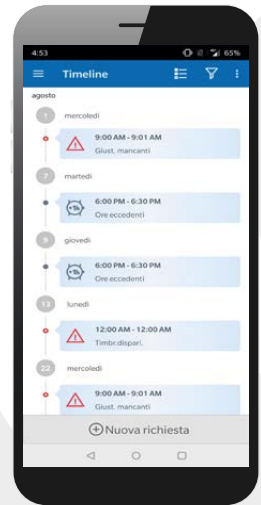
4:53
65%

Timeline

agosto

1 mercoledì
9:00 AM - 9:01 AM
Giust. mancanti

7 martedì
6:00 PM - 6:30 PM
Ore eccedenti

9 giovedì
6:00 PM - 6:30 PM
Ore eccedenti

13 lunedì
12:00 AM - 12:00 AM
Timbr.dispari.

22 mercoledì
9:00 AM - 9:01 AM
Giust. mancanti

Nuova richiesta